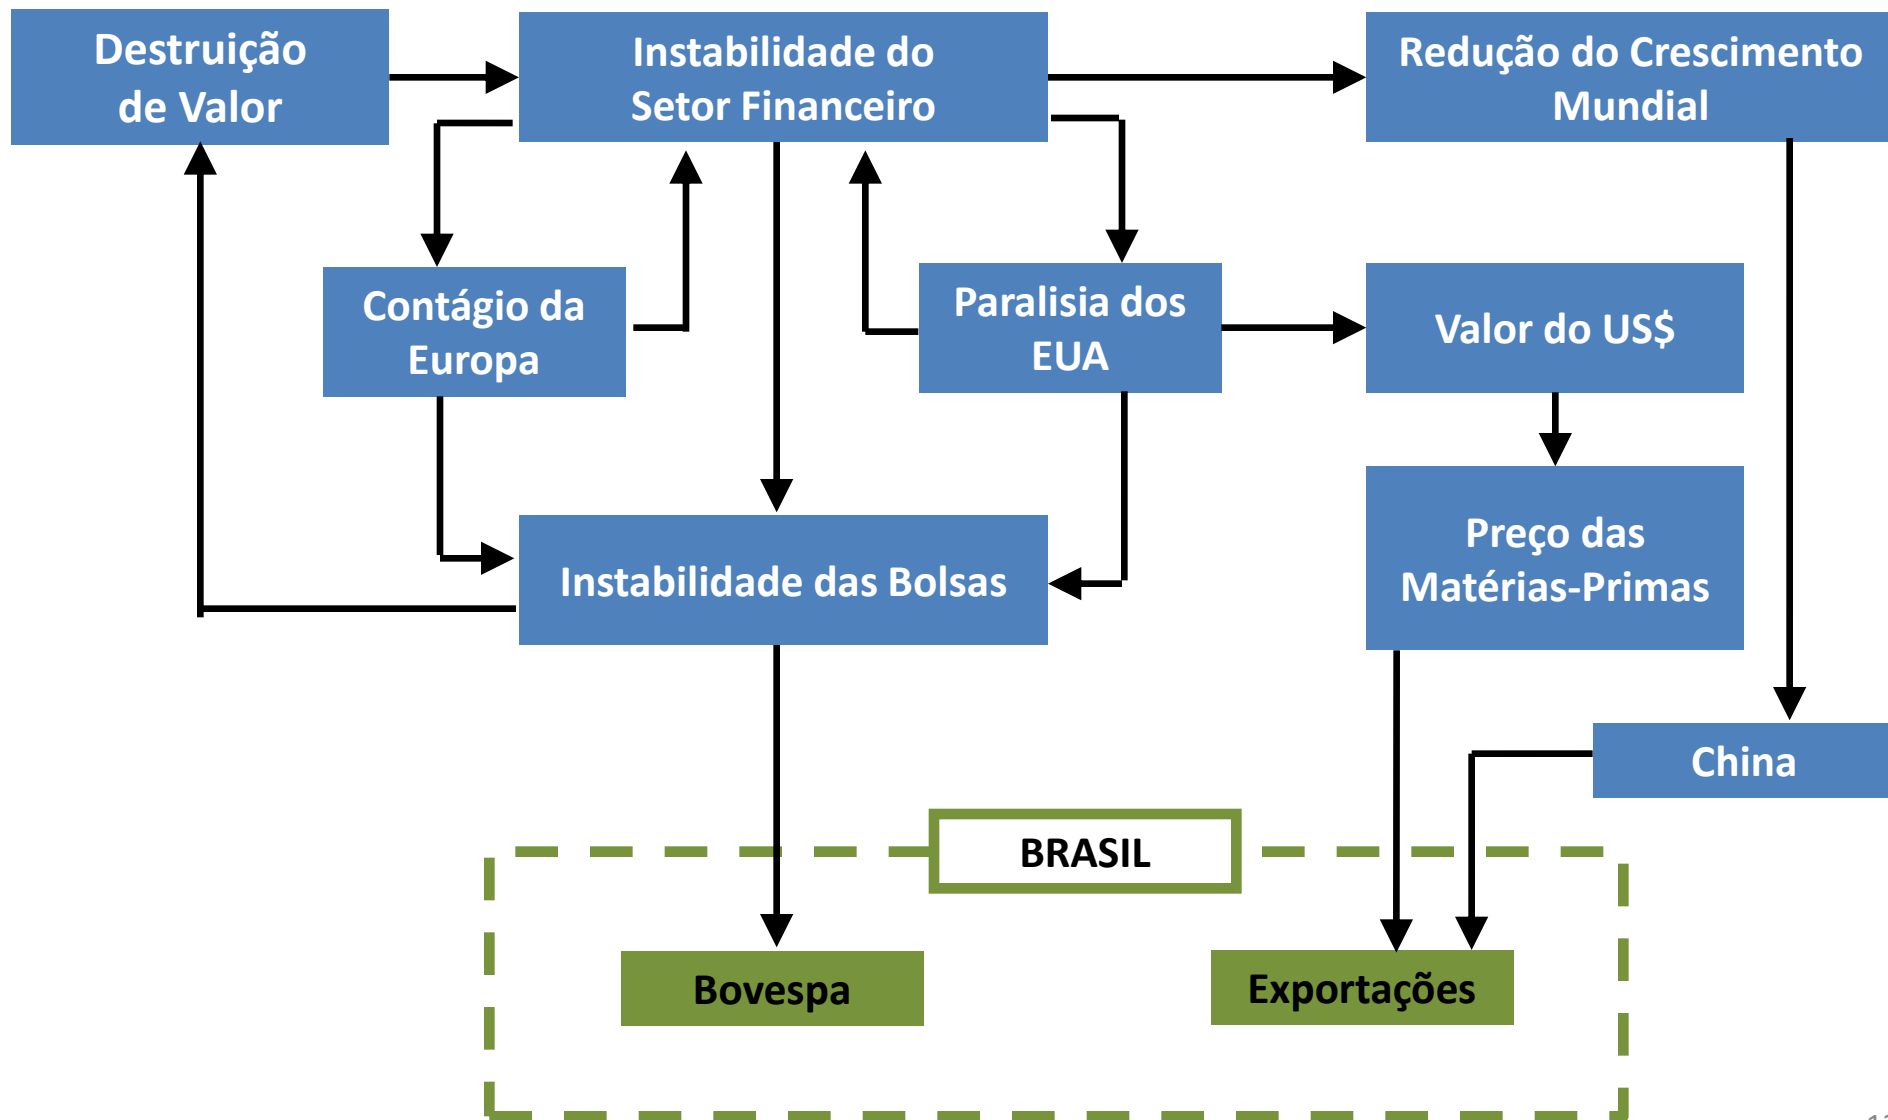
Destruição de Valor

Instabilidade do Setor Financeiro

Redução do Crescimento Mundial

Contágio da Europa

Paralisia dos EUA

Valor do US$

Preço das Matérias-Primas

Instabilidade das Bolsas

China

BRASIL

Bovespa

Exportações